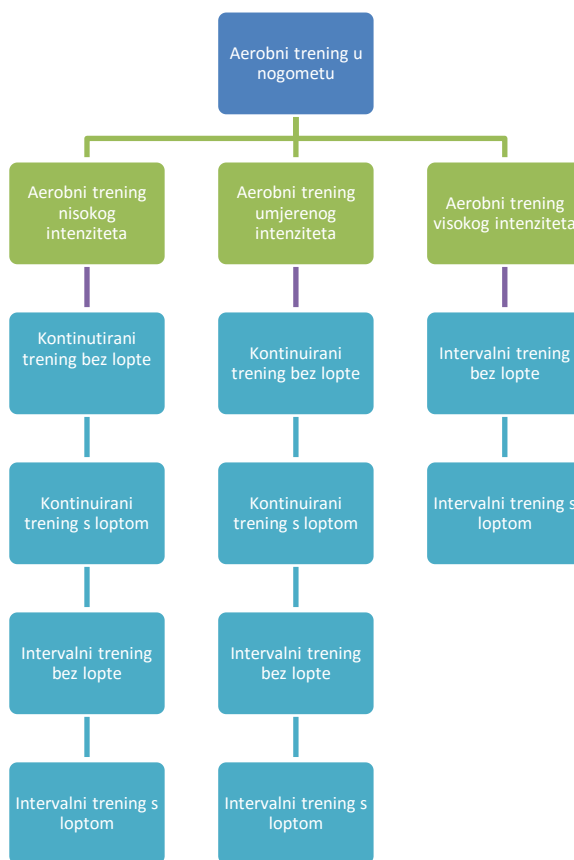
Aerobni trening u nogometu

Aerobni trening nisokog intenziteta

Kontinutirani trening bez lopte

Kontinuirani trening s loptom

Intervalni trening bez lopte

Intervalni trening s loptom

Aerobni trening umjerenog intenziteta

Kontinuirani trening bez lopte

Kontinuirani trening s loptom

Intervalni trening bez lopte

Intervalni trening s loptom

Aerobni trening visokog intenziteta

Intervalni trening bez lopte

Intervalni trening s loptom